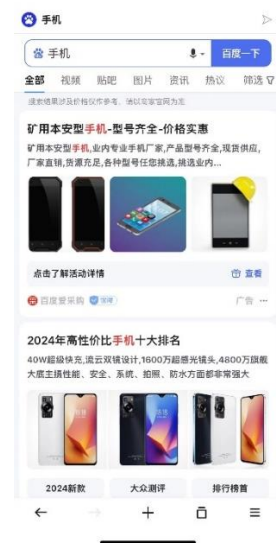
手机

手机
百度一下

全部 视频 贴吧 图片 资讯 热议 筛选

搜索结果涉及价格仅供参考，请以商家官网为准

矿用本安型手机-型号齐全-价格实惠

矿用本安型手机,业内专业手机厂家,产品型号齐全,现货供应,厂家直销,货源充足,各种型号任您挑选,挑选业内...

点击了解活动详情
查看

百度爱采购 保障
广告

2024年高性价比手机十大排名

40W超级快充,流云双镜设计,1600万超感光镜头,4800万旗舰大底主摄性能、安全、系统、拍照、防水方面都非常强大

2024新款
大众测评
排行榜首